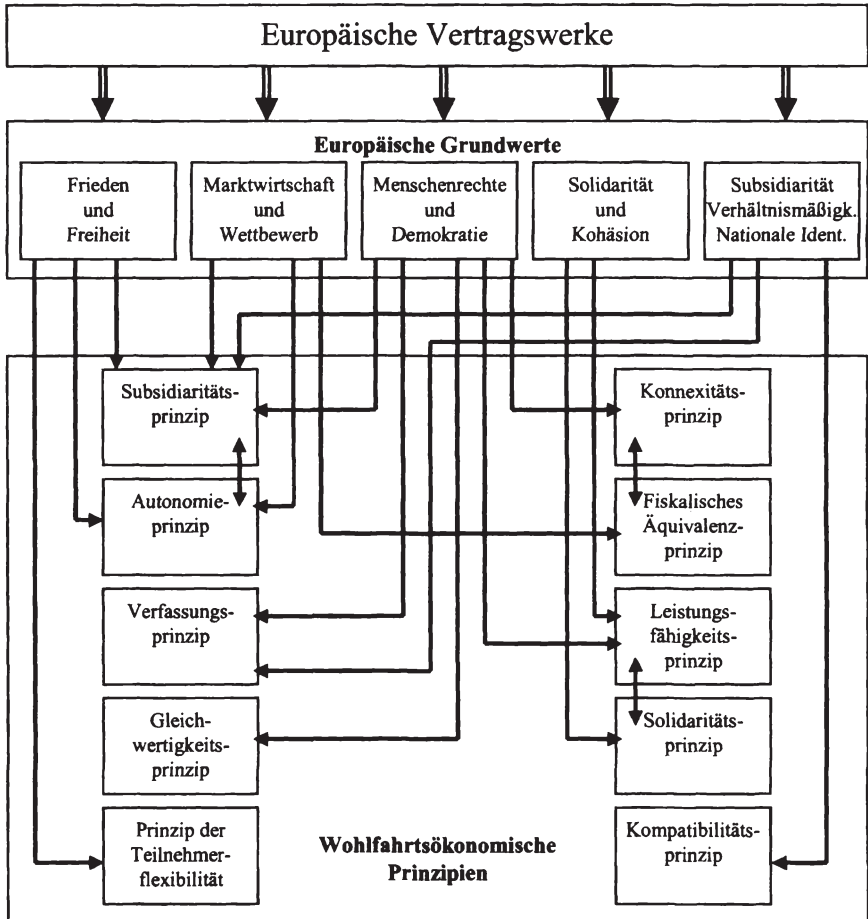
Europäische Vertragswerke

Europäische Grundwerte

Frieden und Freiheit

Marktwirtschaft und Wettbewerb

Menschenrechte und Demokratie

Solidarität und Kohäsion

Subsidiarität Verhältnismäßigk. Nationale Ident.

Subsidiaritätsprinzip

Autonomieprinzip

Verfassungsprinzip

Gleichwertigkeitsprinzip

Prinzip der Teilnehmerflexibilität

Konnexitätsprinzip

Fiskalisches Äquivalenzprinzip

Leistungsfähigkeitsprinzip

Solidaritätsprinzip

Kompatibilitätsprinzip

Wohlfahrtsökonomische Prinzipien